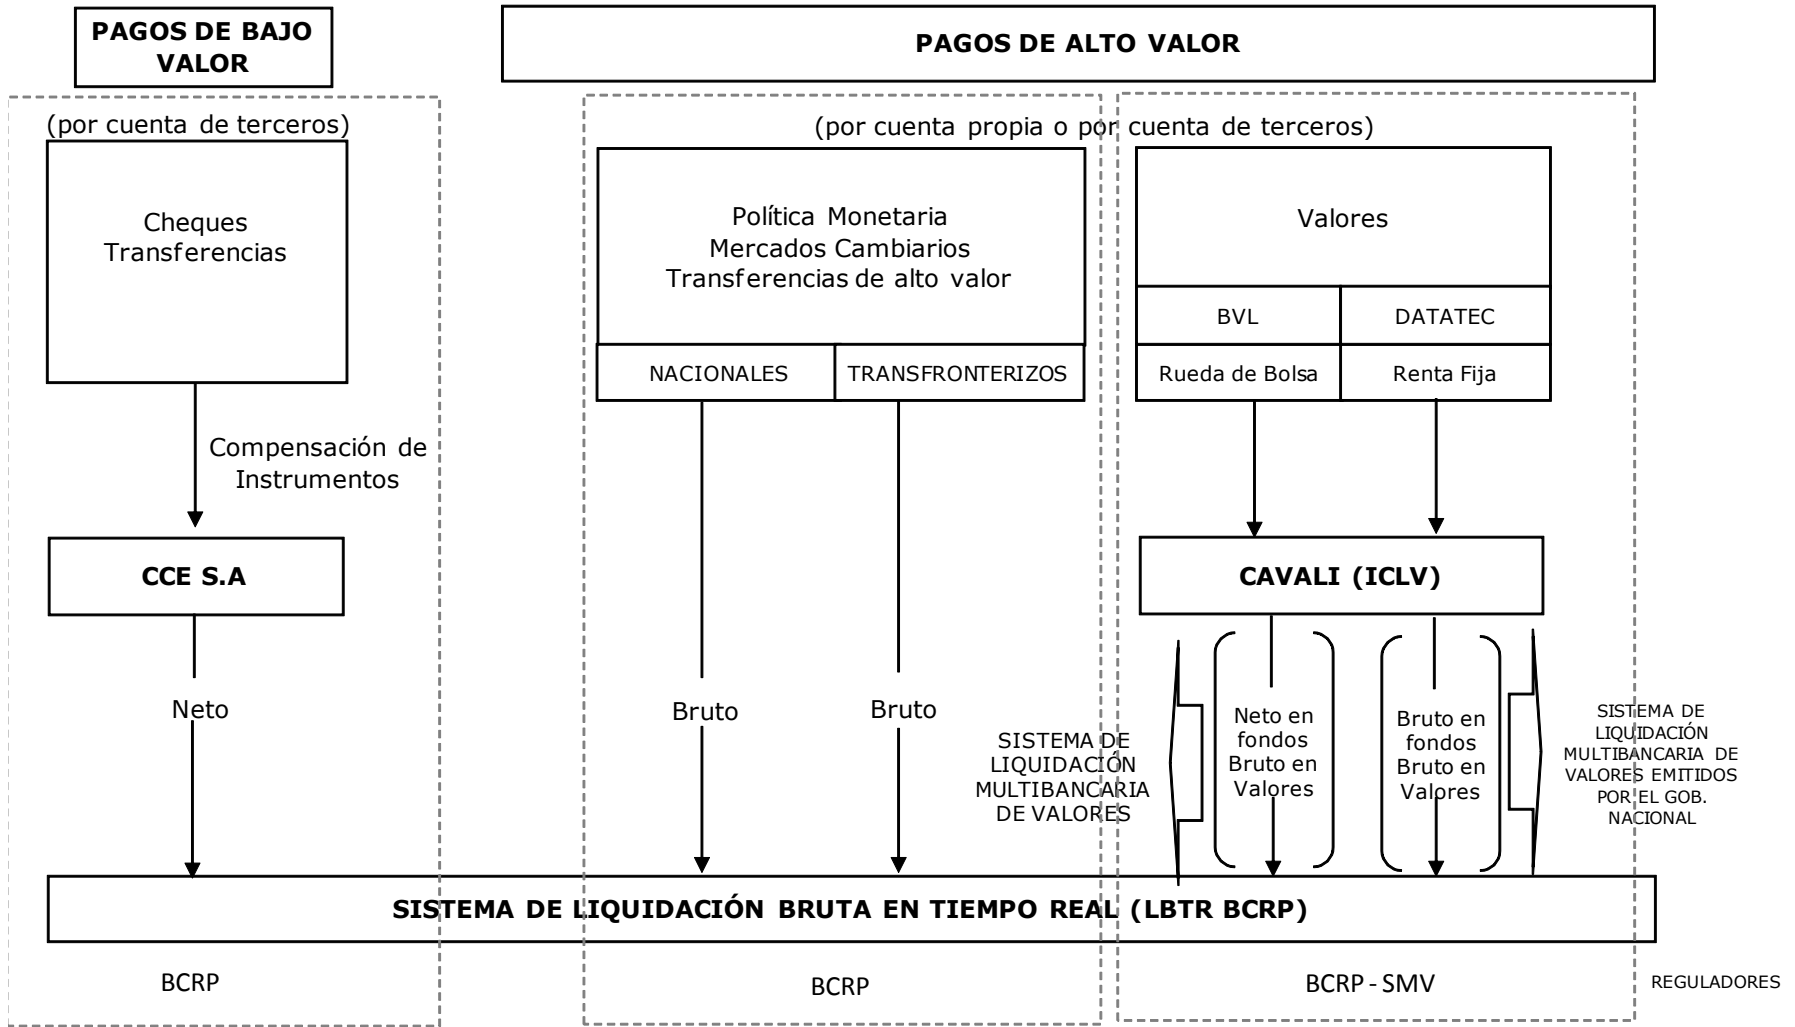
PAGOS DE BAJO VALOR

PAGOS DE ALTO VALOR

(por cuenta de terceros)

(por cuenta propia o por cuenta de terceros)

Cheques
Transferencias

Política Monetaria
Mercados Cambiarios
Transferencias de alto valor

Valores

BVL | DATATEC

NACIONALES | TRANSFRONTERIZOS

Rueda de Bolsa | Renta Fija

Compensación de Instrumentos

CCE S.A

CAVALI (ICLV)

Neto

Bruto

Bruto

SISTEMA DE LIQUIDACIÓN MULTIBANCARIA DE VALORES

Neto en fondos Bruto en Valores

Bruto en fondos Bruto en Valores

SISTEMA DE LIQUIDACIÓN MULTIBANCARIA DE VALORES EMITIDOS POR EL GOB. NACIONAL

SISTEMA DE LIQUIDACIÓN BRUTA EN TIEMPO REAL (LBTR BCRP)

BCRP

BCRP

BCRP - SMV

REGULADORES